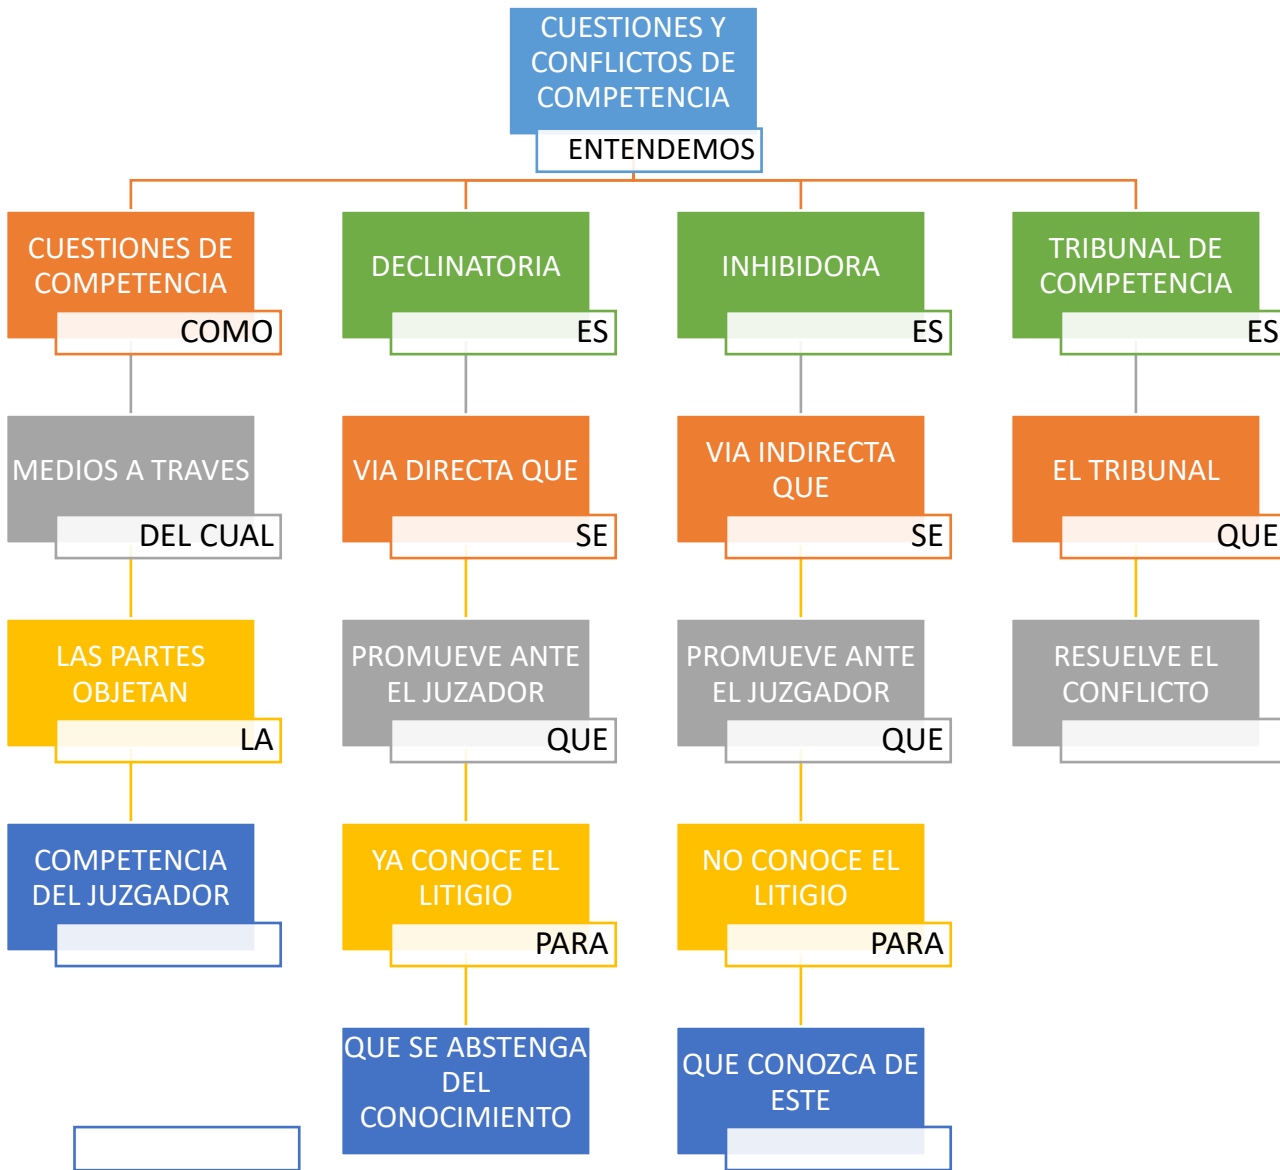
CUESTIONES Y CONFLICTOS DE COMPETENCIA
ENTENDEMOS

CUESTIONES DE COMPETENCIA
COMO
MEDIOS A TRAVES
DEL CUAL
LAS PARTES OBJETAN
LA
COMPETENCIA DEL JUZGADOR

DECLINATORIA
ES
VIA DIRECTA QUE
SE
PROMUEVE ANTE EL JUZADOR
QUE
YA CONOCE EL LITIGIO
PARA
QUE SE ABSTENGA DEL CONOCIMIENTO

INHIBIDORA
ES
VIA INDIRECTA QUE
SE
PROMUEVE ANTE EL JUZGADOR
QUE
NO CONOCE EL LITIGIO
PARA
QUE CONOZCA DE ESTE

TRIBUNAL DE COMPETENCIA
ES
EL TRIBUNAL
QUE
RESUELVE EL CONFLICTO